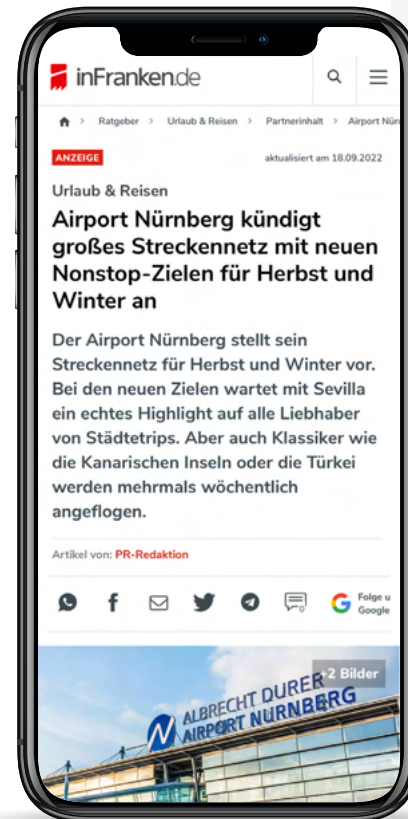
inFranken.de

Ratgeber > Urlaub & Reisen > Partnerinhalt > Airport Nürn

ANZEIGE

aktualisiert am 18.09.2022

Urlaub & Reisen

Airport Nürnberg kündigt großes Streckennetz mit neuen Nonstop-Zielen für Herbst und Winter an

Der Airport Nürnberg stellt sein Streckennetz für Herbst und Winter vor. Bei den neuen Zielen wartet mit Sevilla ein echtes Highlight auf alle Liebhaber von Städtetrips. Aber auch Klassiker wie die Kanarischen Inseln oder die Türkei werden mehrmals wöchentlich angeflogen.

Artikel von: PR-Redaktion

0

Folge u Google

+2 Bilder

ALBRECHT DÜRER AIRPORT NÜRNBERG